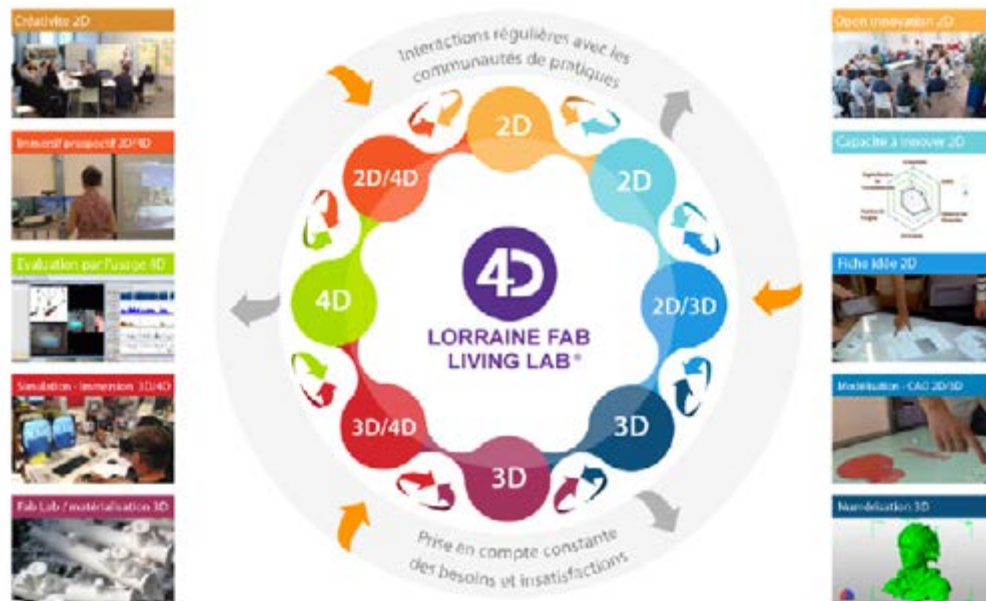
Créativité 2D

Immersif prospectif 2D/4D

Evaluation par l'usage 4D

Simulation - Immersion 3D/4D

Fab Lab / matérialisation 3D

Interactions régulières avec les communautés de pratiques

2D

2D

2D/3D

3D

3D

3D/4D

4D

2D/4D

4D

LORRAINE FAB LIVING LAB®

Prise en compte constante des besoins et insatisfactions

Open innovation 2D

Capacité à innover 2D

Fiche idée 2D

Modélisation - CAO 2D/3D

Numérisation 3D